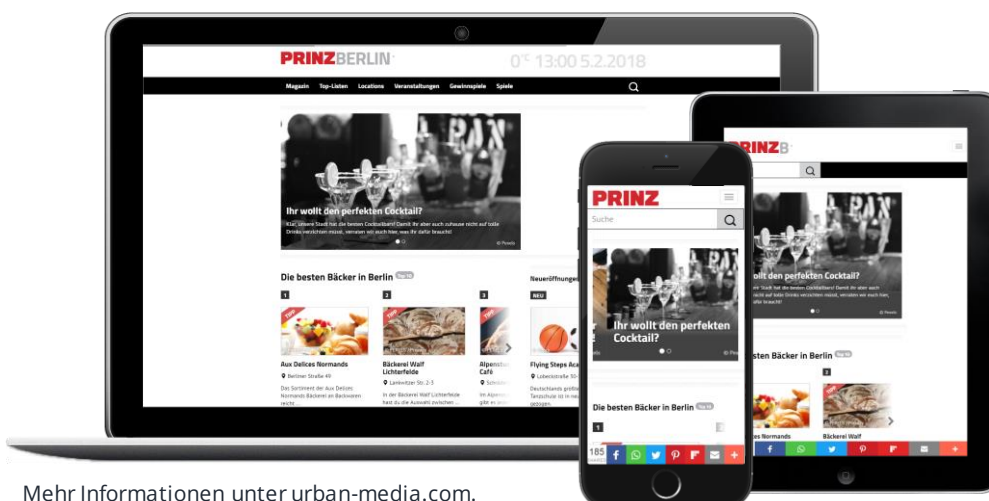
PRINZBERLIN

0°C 13:00 5.2.2018

Magazin Top-Listen Locations Veranstaltungen Gewinnspiele Spiele

Ihr wollt den perfekten Cocktail?

Klar, unsere Stadt hat die besten Cocktailbars! Damit ihr aber auch zuhause nicht auf tolle Drinks verzichten müsst, verraten wir euch hier, was ihr dafür braucht!

Die besten Bäcker in Berlin

Neueröffnungen

1

2

3

NEU

Aux Delices Normands

Berliner Straße 49

Das Sortiment der Aux Delices Normands Bäckerei an Backwaren reicht ...

Bäckerei Wolf Lichterfelde

Lankwitzer Str. 2-3

In der Bäckerei Wolf Lichterfelde hast du die Auswahl zwischen ...

Alpenstück Café

Flying Steps Academy

Lobeckstraße 30

Deutschlands größte Tanzschule ist in neue ... gezogen.

PRINZ

Suche

Ihr wollt den perfekten Cocktail?

Die besten Bäcker in Berlin

1

185

PRINZB

Ihr wollt den perfekten Cocktail?

Die besten Bäcker in Berlin

2

Bäckerei Wolf

Mehr Informationen unter urban-media.com.